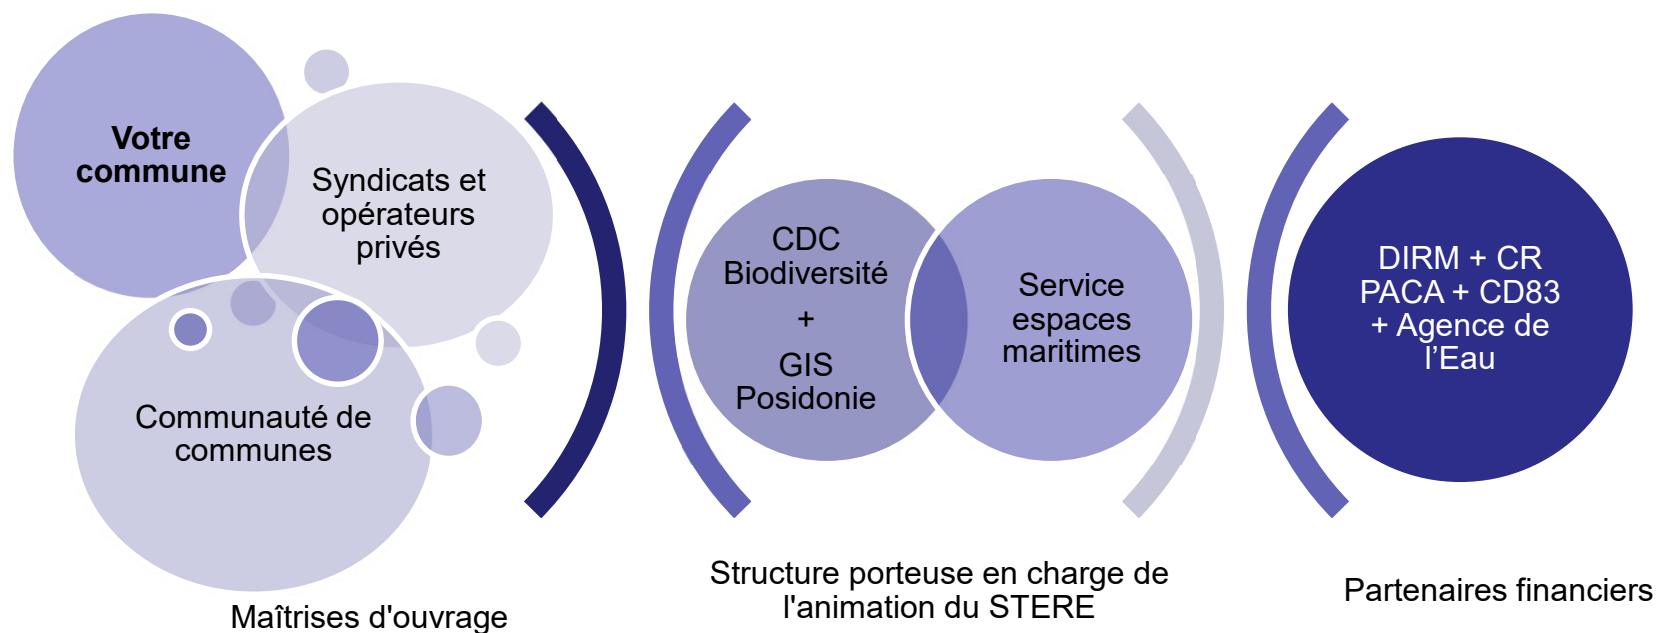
Votre commune

Syndicats et opérateurs privés

Communauté de communes

Maîtrises d'ouvrage

CDC Biodiversité
+
GIS Posidonie

Service espaces maritimes

Structure porteuse en charge de l'animation du STERE

DIRM + CR PACA + CD83 + Agence de l’Eau

Partenaires financiers